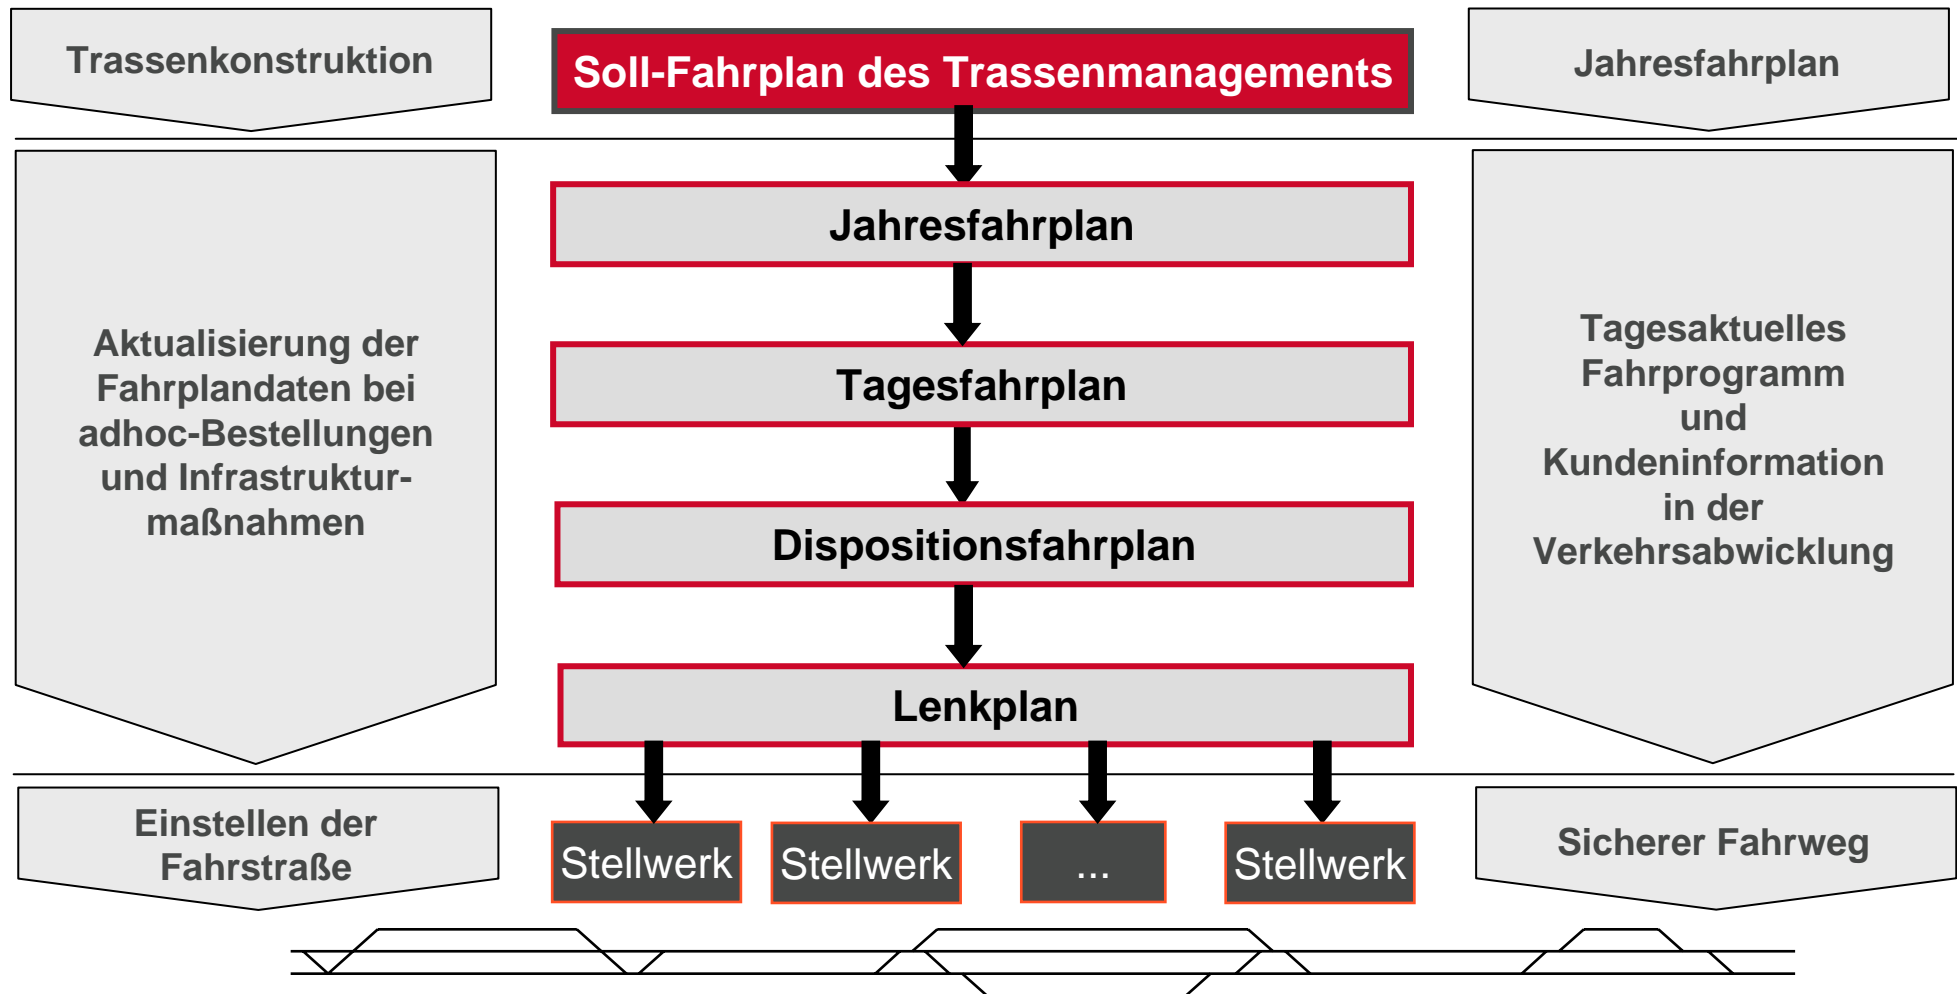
Trassenkonstruktion

Soll-Fahrplan des Trassenmanagements

Jahresfahrplan

Aktualisierung der Fahrplandaten bei adhoc-Bestellungen und Infrastrukturmaßnahmen

Jahresfahrplan

Tagesfahrplan

Dispositionsfahrplan

Lenkplan

Tagesaktuelles Fahrprogramm und Kundeninformation in der Verkehrsabwicklung

Einstellen der Fahrstraße

Stellwerk

Stellwerk

...

Stellwerk

Sicherer Fahrweg